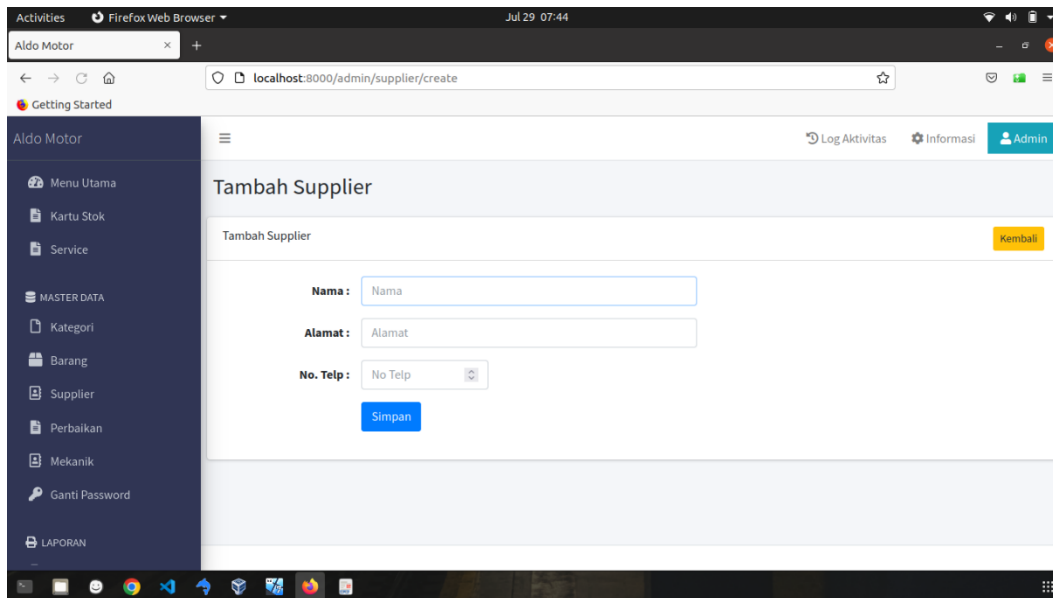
Activities Firefox Web Browser ▾ Jul 29 07:44

Aldo Motor ×

localhost:8000/admin/supplier/create

Getting Started

Aldo Motor

Log Aktivitas Informasi Admin

Menu Utama
Kartu Stok
Service
MASTER DATA
Kategori
Barang
Supplier
Perbaikan
Mekanik
Ganti Password
LAPORAN

Tambah Supplier

Tambah Supplier

Kembali

Nama : Nama

Alamat : Alamat

No. Telp : No Telp

Simpan